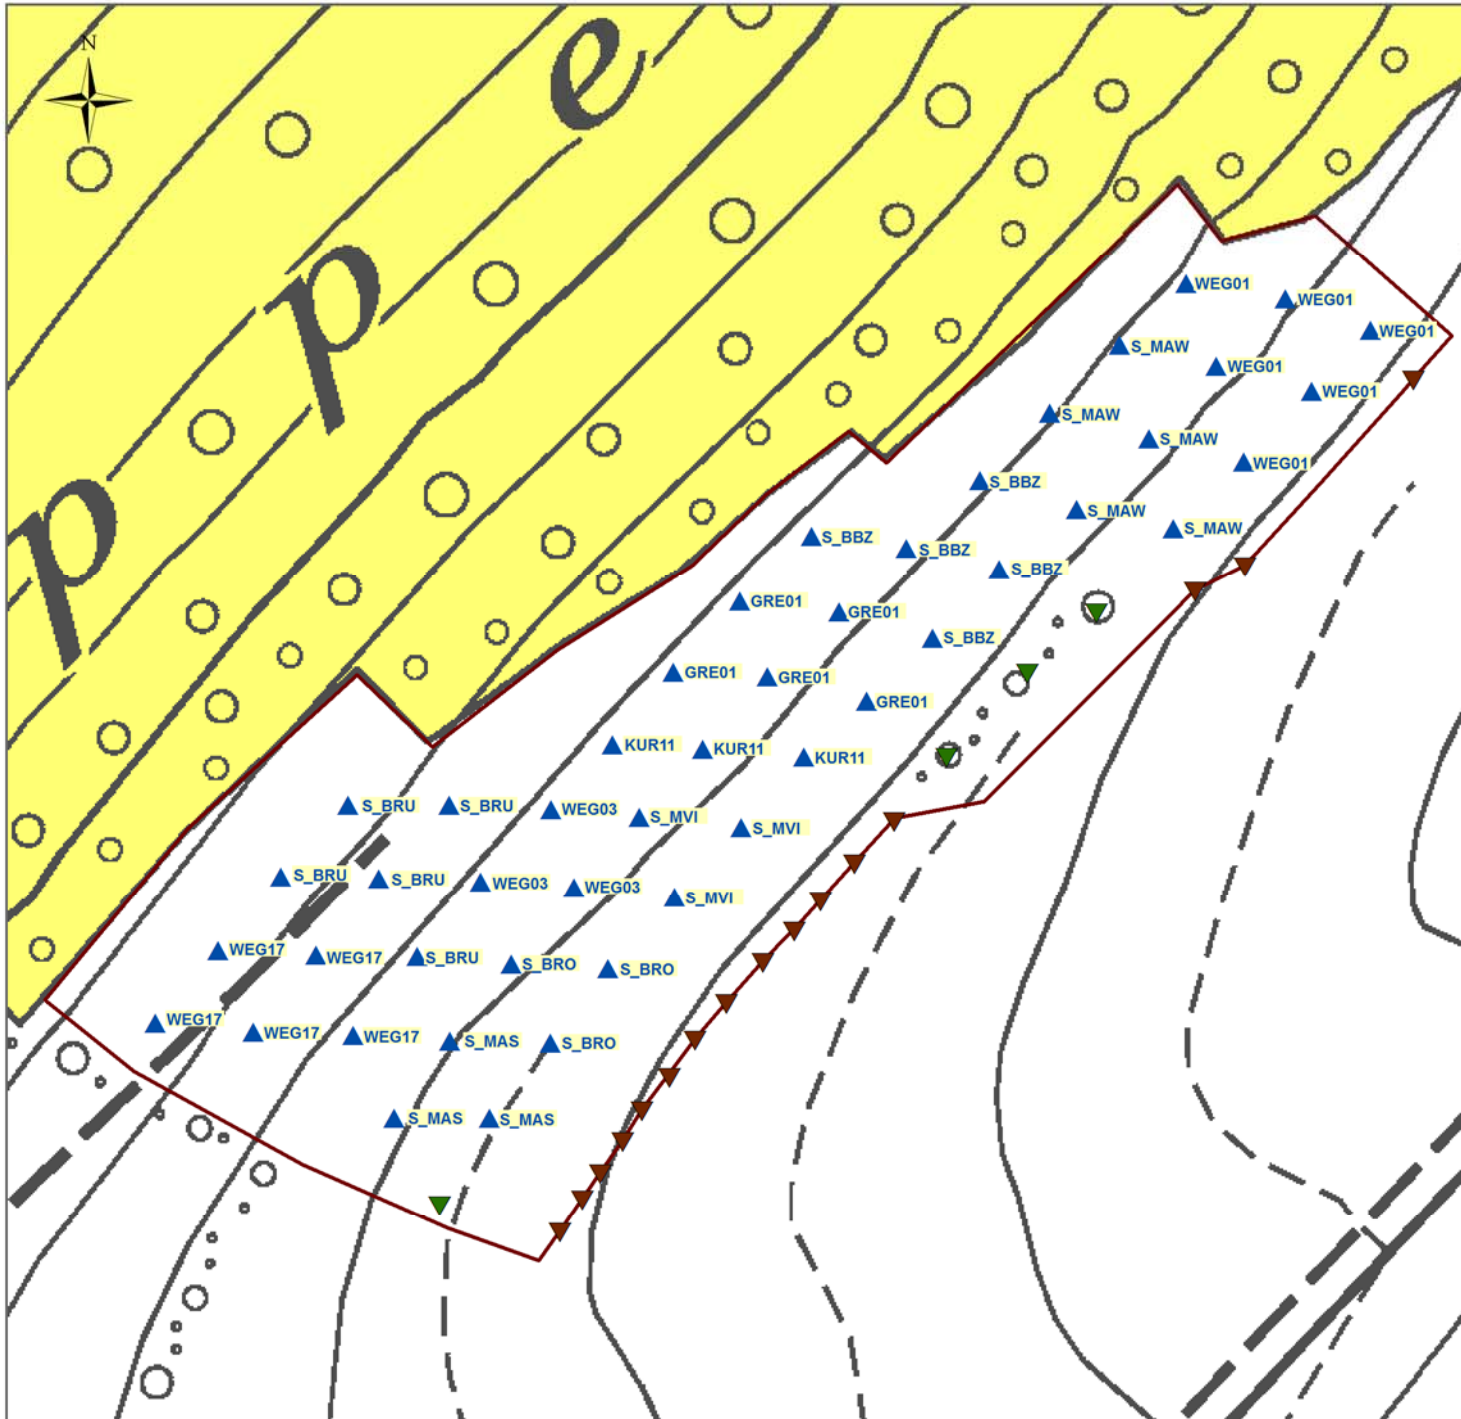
N

p p e

WEG01
WEG01
WEG01
S_MAW
WEG01
WEG01
S_MAW
S_MAW
WEG01
S_BBZ
S_MAW
S_MAW
S_BBZ
S_BBZ
S_BBZ
GRE01
GRE01
S_BBZ
GRE01
GRE01
GRE01
KUR11
KUR11
KUR11
S_BRU
S_BRU
WEG03
S_MVI
S_MVI
S_BRU
S_BRU
WEG03
WEG03
S_MVI
WEG17
WEG17
S_BRU
S_BRO
S_BRO
WEG17
WEG17
WEG17
S_MAS
S_BRO
S_MAS
S_MAS